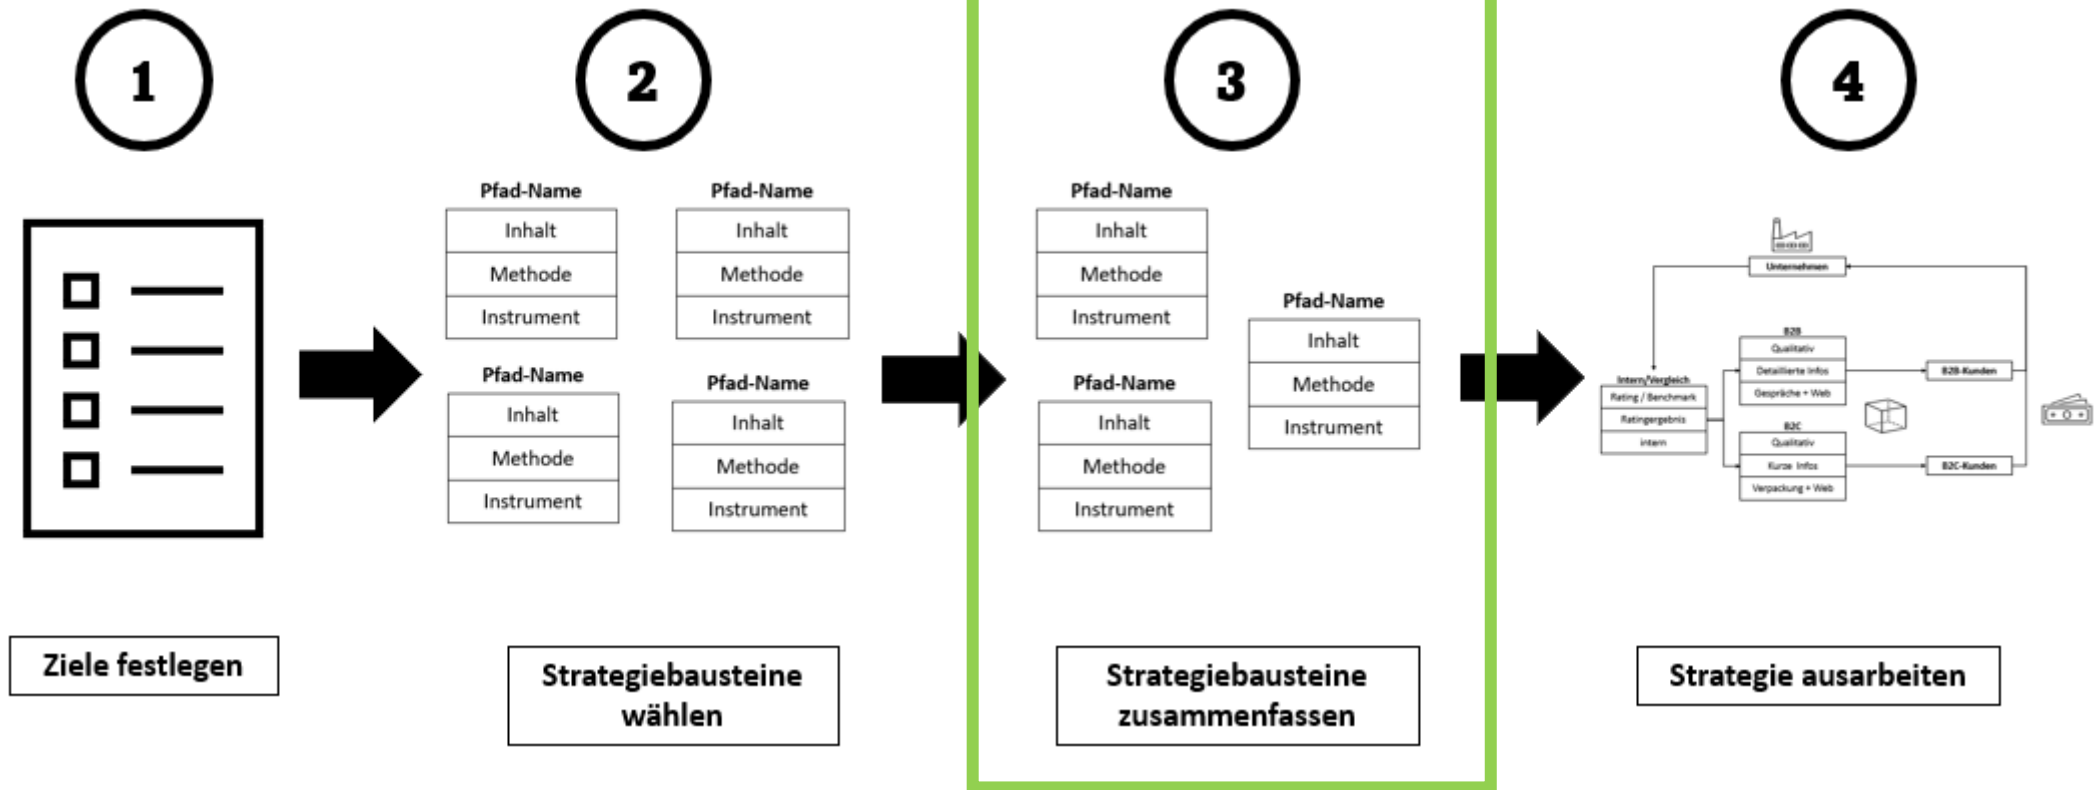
1

Ziele festlegen

2

Pfad-Name
Inhalt
Methode
Instrument

Pfad-Name
Inhalt
Methode
Instrument

Pfad-Name
Inhalt
Methode
Instrument

Pfad-Name
Inhalt
Methode
Instrument

Strategiebausteine wählen

3

Pfad-Name
Inhalt
Methode
Instrument

Pfad-Name
Inhalt
Methode
Instrument

Pfad-Name
Inhalt
Methode
Instrument

Strategiebausteine zusammenfassen

4

Unternehmen

Intern/Vergleich
Rating / Benchmark
Ratingergebnis
intern

B2B
Qualitativ
Detaillierte Infos
Gespräche + Web

B2C
Qualitativ
Kurze Infos
Verpackung + Web

B2B-Kunden

B2C-Kunden

Strategie ausarbeiten